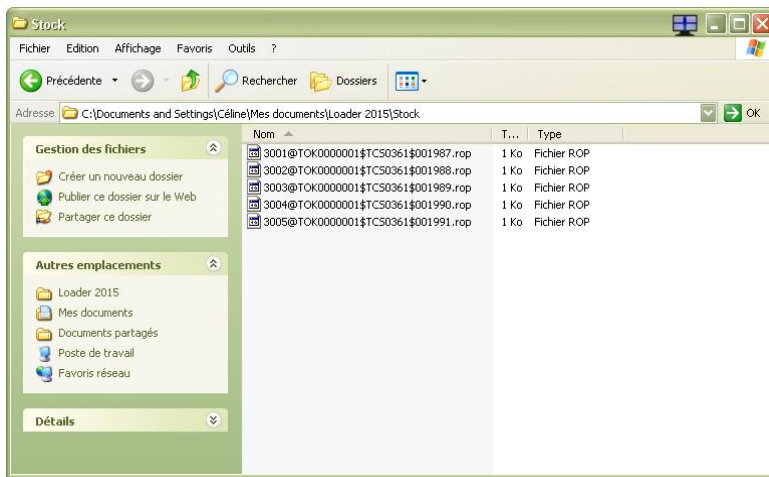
Stock

Fichier Edition Affichage Favoris Outils ?

Précédente Rechercher Dossiers

Adresse C:\Documents and Settings\Céline\Mes documents\Loader 2015\Stock OK

Gestion des fichiers

Créer un nouveau dossier
Publier ce dossier sur le Web
Partager ce dossier

Autres emplacements

Loader 2015
Mes documents
Documents partagés
Poste de travail
Favoris réseau

Détails

| Nom | T... | Type |
|---|---|---|
| 3001@TOK0000001$TCS0361$001987.rop | 1 Ko | Fichier ROP |
| 3002@TOK0000001$TCS0361$001988.rop | 1 Ko | Fichier ROP |
| 3003@TOK0000001$TCS0361$001989.rop | 1 Ko | Fichier ROP |
| 3004@TOK0000001$TCS0361$001990.rop | 1 Ko | Fichier ROP |
| 3005@TOK0000001$TCS0361$001991.rop | 1 Ko | Fichier ROP |